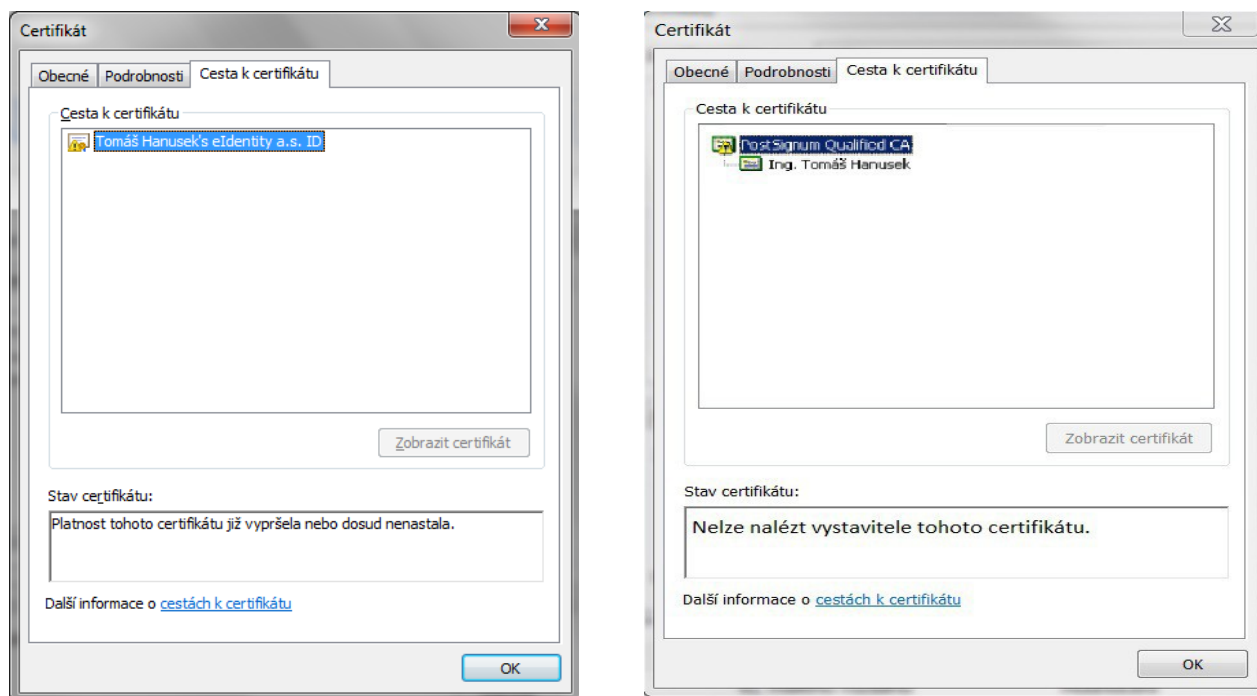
Certifikát

Obecné | Podrobnosti | Cesta k certifikátu

Cesta k certifikátu

Tomáš Hanusek's eIdentity a.s. ID

Zobrazit certifikát

Stav certifikátu:

Platnost tohoto certifikátu již vypršela nebo dosud nenastala.

Další informace o cestách k certifikátu

OK

Certifikát

Obecné | Podrobnosti | Cesta k certifikátu

Cesta k certifikátu

PostSignum Qualified CA

Ing. Tomáš Hanusek

Zobrazit certifikát

Stav certifikátu:

Nelze nalézt vystavitele tohoto certifikátu.

Další informace o cestách k certifikátu

OK